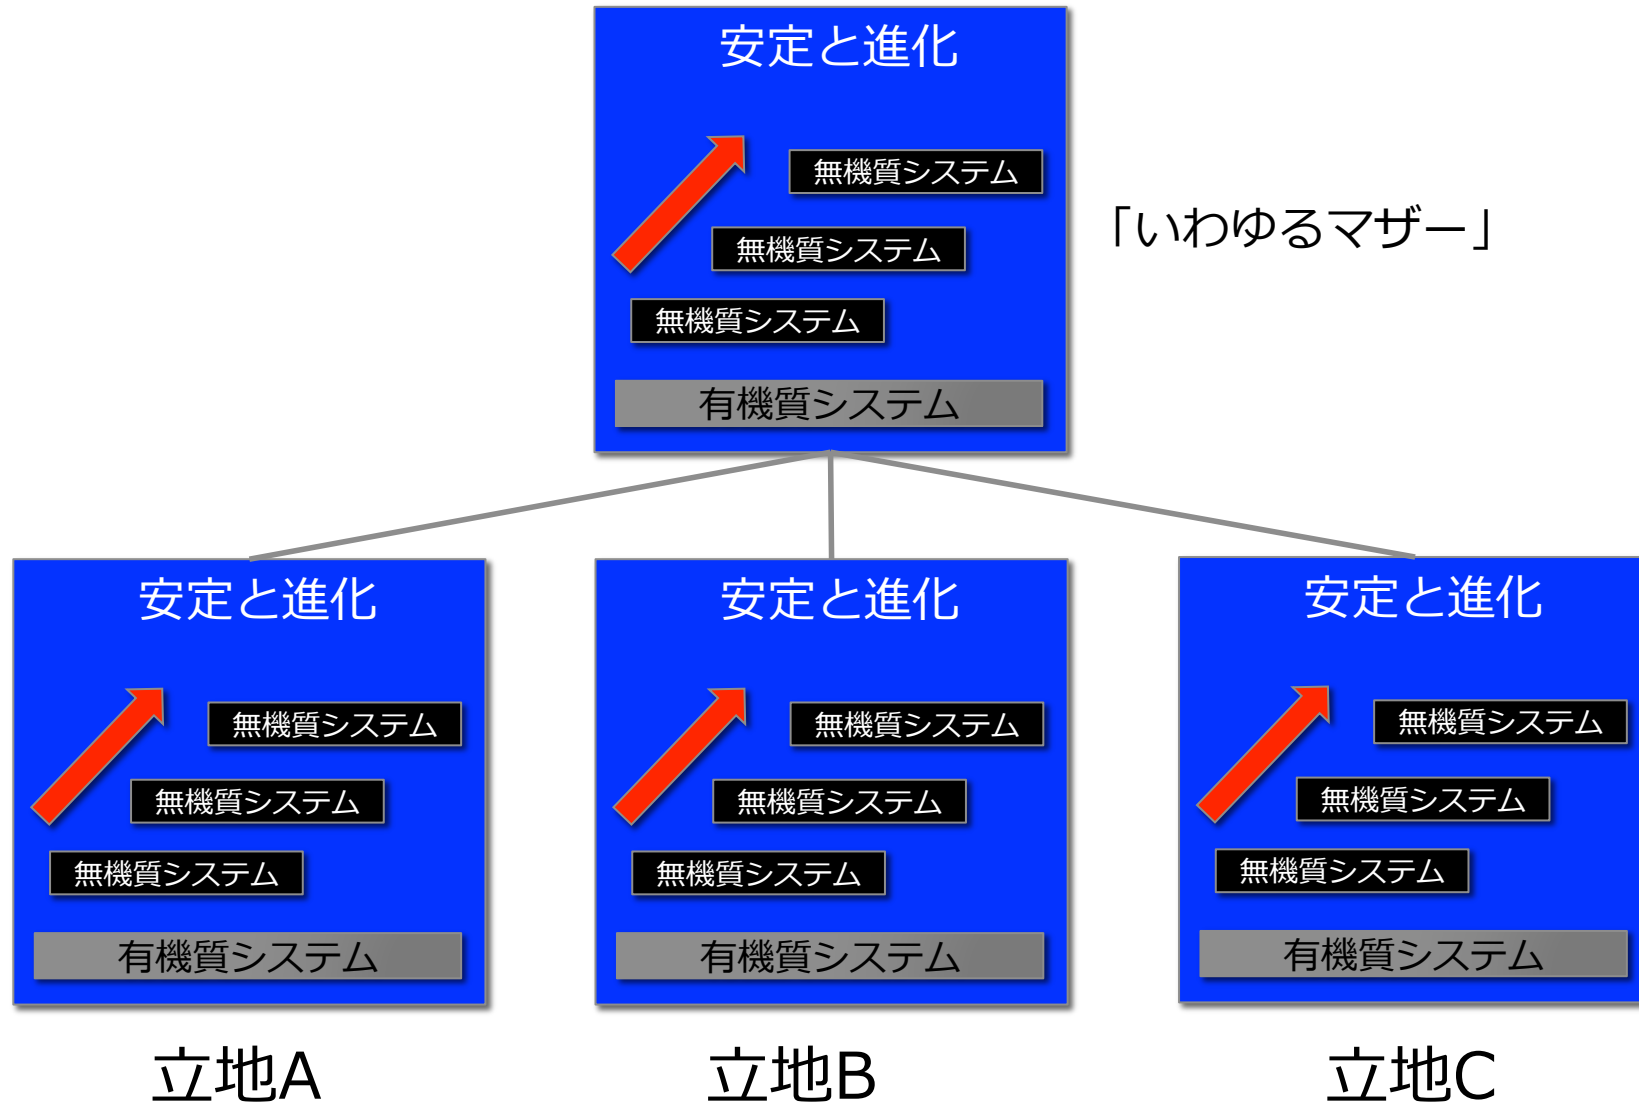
安定と進化

無機質システム
無機質システム
無機質システム
有機質システム

「いわゆるマザー」

安定と進化

無機質システム
無機質システム
無機質システム
有機質システム

立地A

安定と進化

無機質システム
無機質システム
無機質システム
有機質システム

立地B

安定と進化

無機質システム
無機質システム
無機質システム
有機質システム

立地C